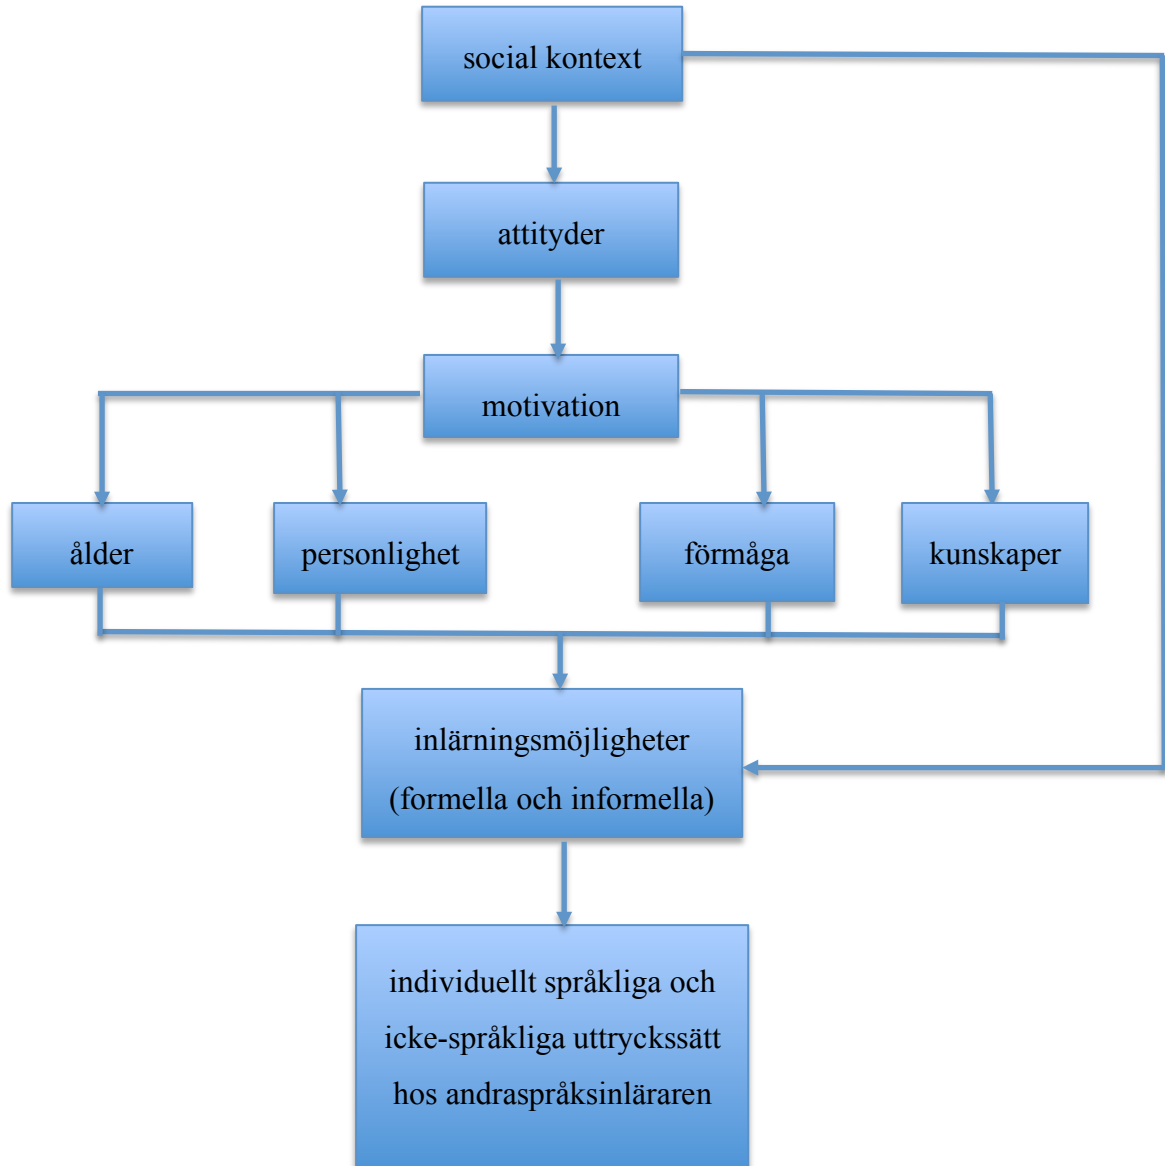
social kontext

attityder

motivation

ålder

personlighet

förmåga

kunskaper

inlärningsmöjligheter
(formella och informella)

individuellt språkliga och
icke-språkliga uttryckssätt
hos andraspråksinläraren